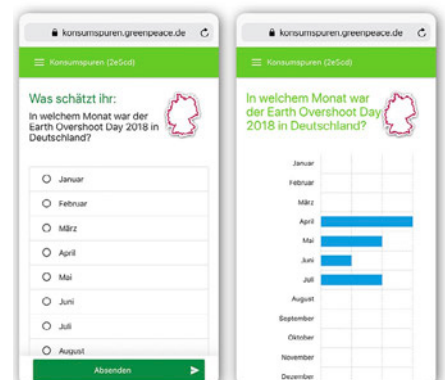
konsumspuren.greenpeace.de

Konsumspuren (2eScd)

Was schätzt ihr:

In welchem Monat war der Earth Overshoot Day 2018 in Deutschland?

Januar

Februar

März

April

Mai

Juni

Juli

August

Absenden

konsumspuren.greenpeace.de

Konsumspuren (2eScd)

In welchem Monat war der Earth Overshoot Day 2018 in Deutschland?

Januar
Februar
März
April
Mai
Juni
Juli
August
September
Oktober
November
Dezember